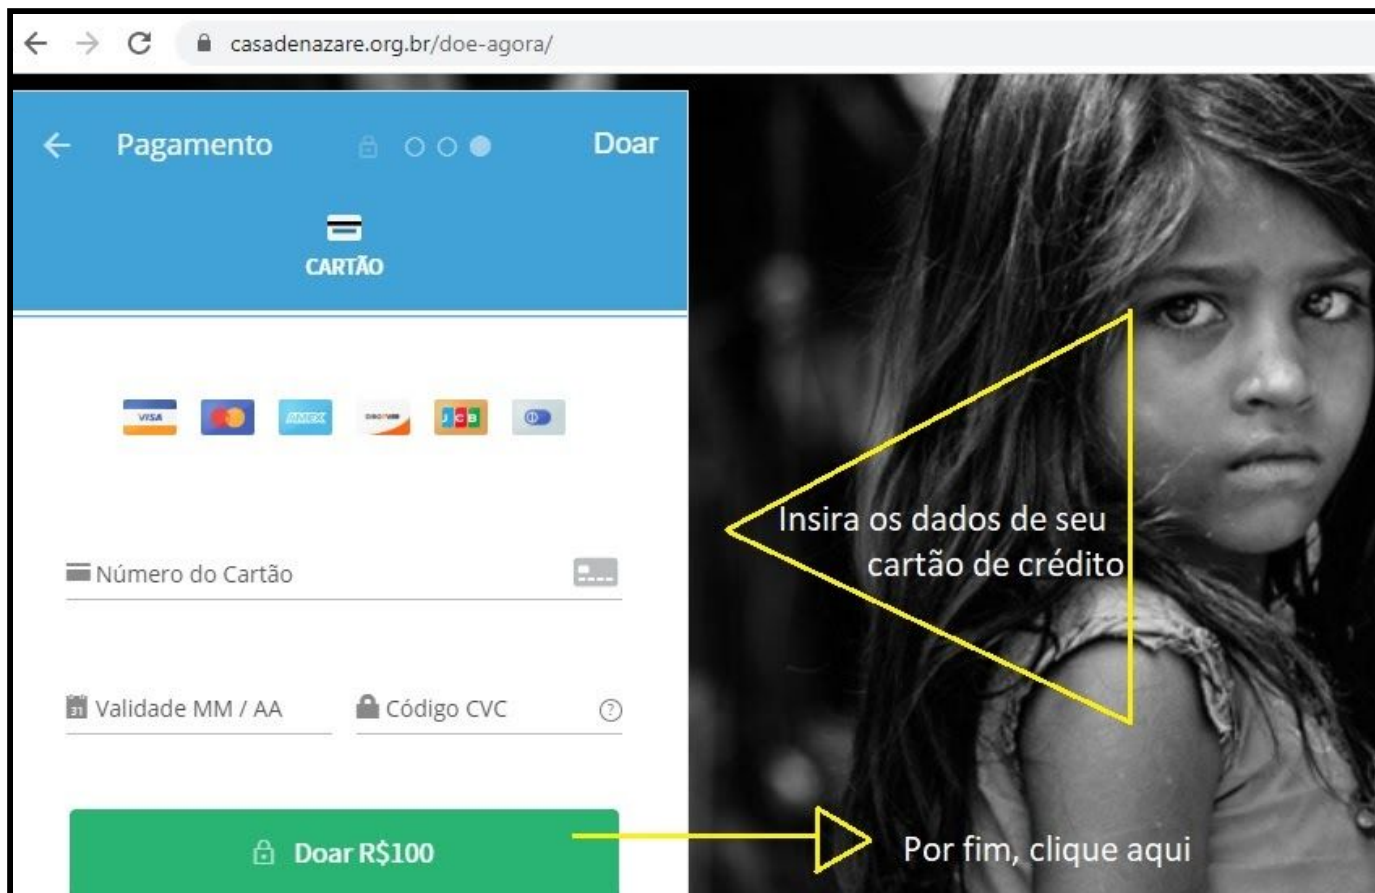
casadenazare.org.br/doe-agora/

Pagamento

Doar

CARTÃO

VISA AMEX DISCOVER JCB

Número do Cartão

Validade MM / AA

Código CVC

Doar R$100

Insira os dados de seu cartão de crédito

Por fim, clique aqui